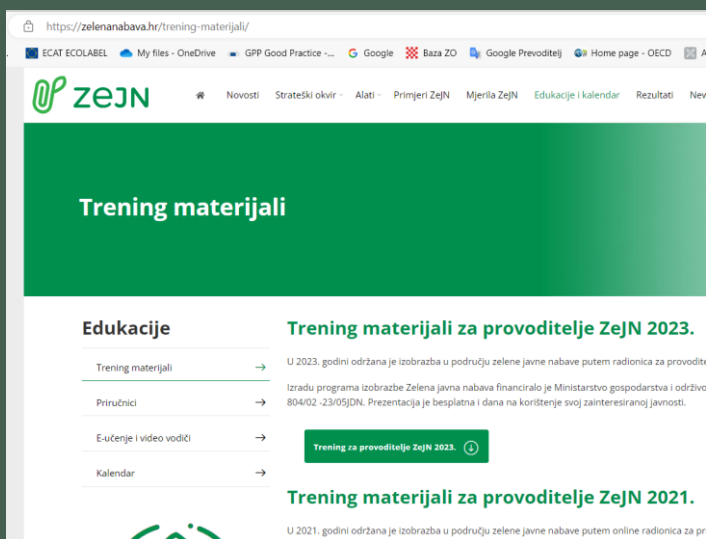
https://zelenanabava.hr/trening-materijali/

ECAT ECOLABEL | My files - OneDrive | GPP Good Practice -... | Google | Baza ZO | Google Prevoditelj | Home page - OECD

ZeJN

Novosti | Strateški okvir | Alati | Primjeri ZeJN | Mjerila ZeJN | Edukacije i kalendar | Rezultati | Nev

Trening materijali

Edukacije

Trening materijali →

Priručnici →

E-učenje i video vodiči →

Kalendar →

Trening materijali za provoditelje ZeJN 2023.

U 2023. godini održana je izobrazba u području zelene javne nabave putem radionica za provodite

Izradu programa izobrazbe Zelena javna nabava financiralo je Ministarstvo gospodarstva i održivo 804/02 -23/05JDN. Prezentacija je besplatna i dana na korištenje svoj zainteresiranoj javnosti.

Trening za provoditelje ZeJN 2023.

Trening materijali za provoditelje ZeJN 2021.

U 2021. godini održana je izobrazba u području zelene javne nabave putem online radionica za pr